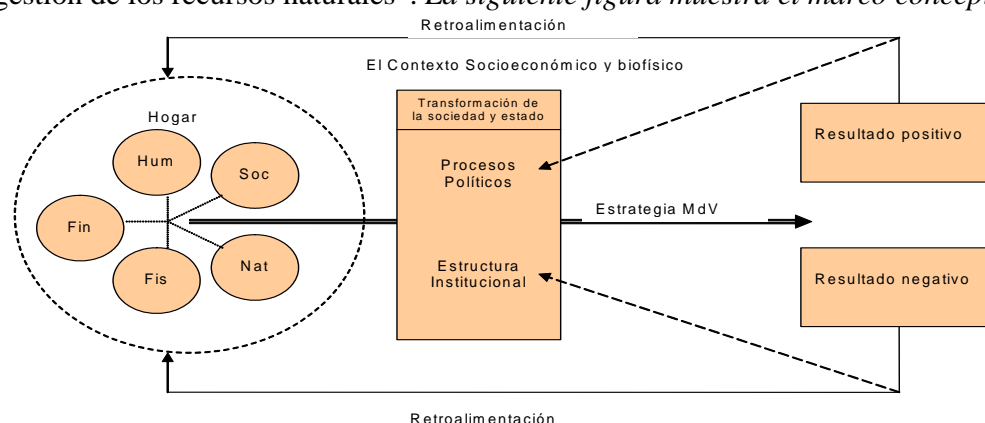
gestión de los recursos naturales". La siguiente figura muestra el marco concep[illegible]

Retroalimentación

El Contexto Socioeconómico y biofísico

Hogar

Hum

Soc

Fin

Fis

Nat

Transformación de la sociedad y estado

Procesos Políticos

Estructura Institucional

Estrategia MdV

Resultado positivo

Resultado negativo

Retroalimentación